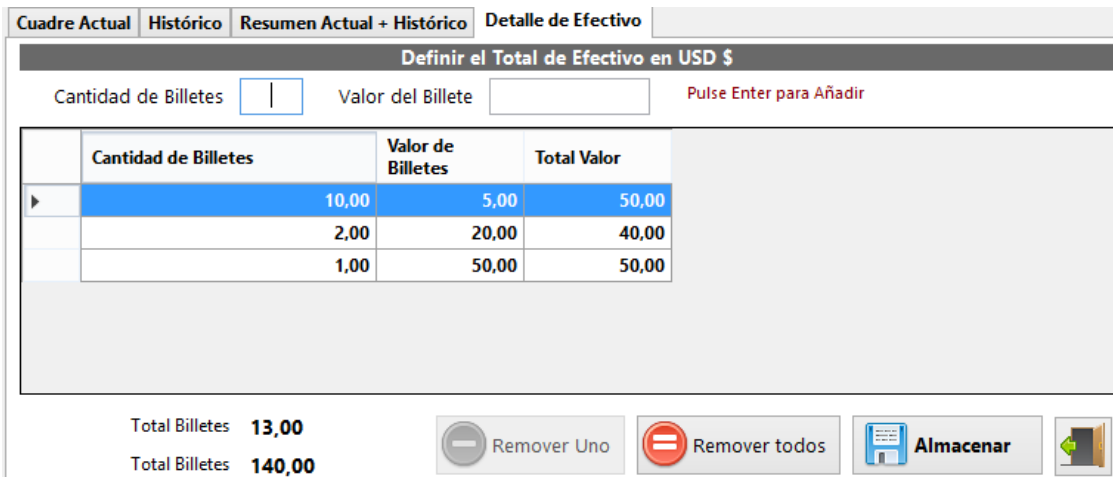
Cuadre Actual | Histórico | Resumen Actual + Histórico | Detalle de Efectivo

Definir el Total de Efectivo en USD $

Cantidad de Billetes

Valor del Billete

Pulse Enter para Añadir

| Cantidad de Billetes | Valor de Billetes | Total Valor |
|---|---|---|
| 10,00 | 5,00 | 50,00 |
| 2,00 | 20,00 | 40,00 |
| 1,00 | 50,00 | 50,00 |

Total Billetes 13,00

Total Billetes 140,00

Remover Uno

Remover todos

Almacenar